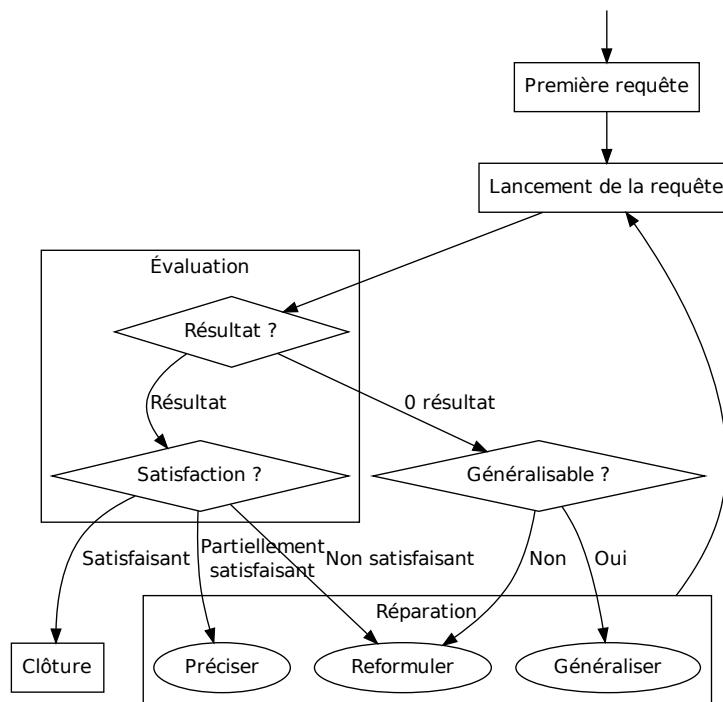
Première requête

Lancement de la requête

Évaluation

Résultat ?

Résultat

0 résultat

Satisfaction ?

Généralisable ?

Satisfaisant

Partiellement satisfaisant

Non satisfaisant

Non

Oui

Réparation

Clôture

Préciser

Reformuler

Généraliser